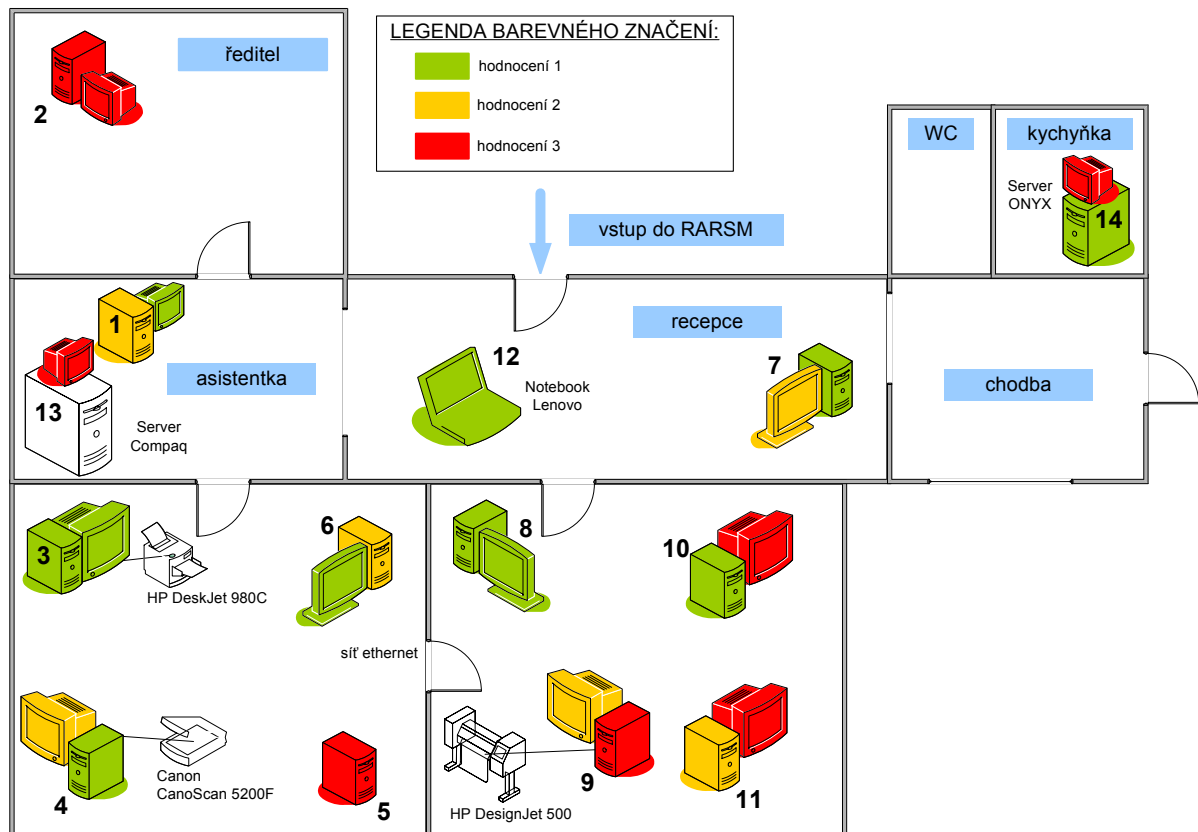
LEGENDA BAREVNÉHO ZNAČENÍ:
hodnocení 1
hodnocení 2
hodnocení 3

ředitel
2

WC
kychyňka
Server ONYX
14

vstup do RARSM

1
asistentka
13
Server Compaq

12
Notebook Lenovo

recepce
7

chodba

3
HP DeskJet 980C
6
síť ethernet
8
10

4
Canon CanoScan 5200F
5
HP DesignJet 500
9
11